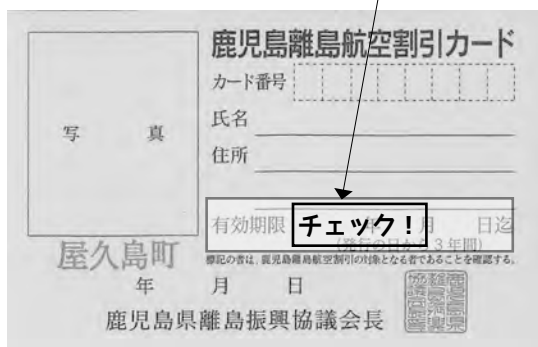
鹿児島離島航空割引カード

カード番号

写　　真

氏名

住所

有効期限 チェック！ 月　日迄

(発行の日から3年間)

屋久島町

標記の者は，鹿児島離島航空割引の対象となる者であることを確認する。

年　　月　　日

鹿児島県離島振興協議会長

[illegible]